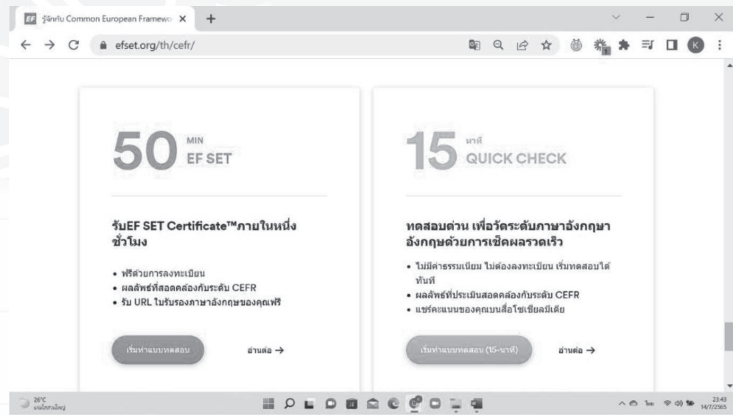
EF รู้จักกับ Common European Framew ×
efset.org/th/cefr/
K

50 MIN EF SET

รับEF SET Certificate™ภายในหนึ่งชั่วโมง

• ฟรีด้วยการลงทะเบียน
• ผลลัพธ์ที่สอดคล้องกับระดับ CEFR
• รับ URL ใบรับรองภาษาอังกฤษของคุณฟรี

เริ่มทำแบบทดสอบ
อ่านต่อ →

15 นาที QUICK CHECK

ทดสอบด่วน เพื่อวัดระดับภาษาอังกฤษาอังกฤษด้วยการเช็คผลรวดเร็ว

• ไม่มีค่าธรรมเนียม ไม่ต้องลงทะเบียน เริ่มทดสอบได้ทันที
• ผลลัพธ์ที่ประเมินสอดคล้องกับระดับ CEFR
• แชร์คะแนนของคุณบนสื่อโซเชียลมีเดีย

เริ่มทำแบบทดสอบ (15-นาที)
อ่านต่อ →

28°C
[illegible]
23:43
14/7/2565